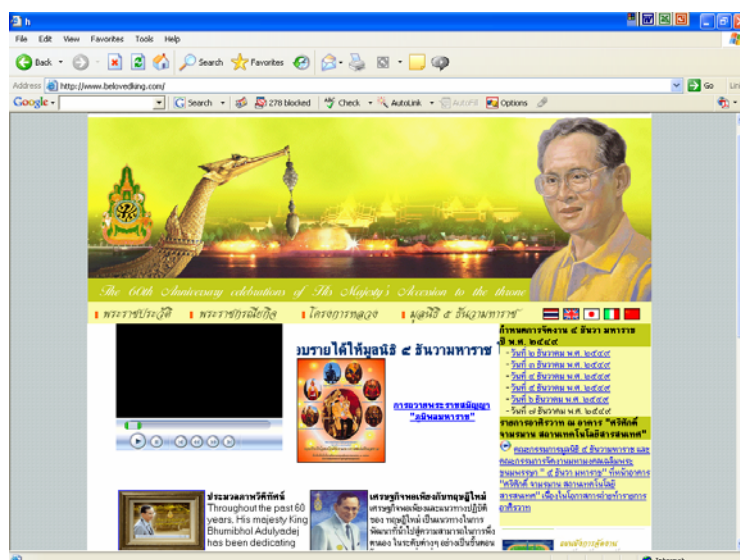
h

File Edit View Favorites Tools Help

Back Search Favorites

Address http://www.belovedking.com/ Go

Google Search 278 blocked Check AutoLink AutoFill Options

The 60th Anniversary celebrations of His Majesty's Accession to the throne

พระราชประวัติ พระราชกรณียกิจ โครงการหลวง มูลนิธิ ๕ ธันวามหาราช

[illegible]บรายได้ให้มูลนิธิ ๕ ธันวามหาราช

การถวายพระราชสมัญญา "อภิมหาราช"

กำหนดการจัดงาน ๕ ธันว มหาราช ปี พ.ศ. ๒๕๔๙
- วันที่ ๑ ธันวาคม พ.ศ. ๒๕๔๙
- วันที่ ๒ ธันวาคม พ.ศ. ๒๕๔๙
- วันที่ ๓ ธันวาคม พ.ศ. ๒๕๔๙
- วันที่ ๔ ธันวาคม พ.ศ. ๒๕๔๙
- วันที่ ๕ ธันวาคม พ.ศ. ๒๕๔๙
- วันที่ ๖ ธันวาคม พ.ศ. ๒๕๔๙
- วันที่ ๗ ธันวาคม พ.ศ. ๒๕๔๙

รายการอาคาร ณ อาคาร "ศรีพัฒน์ จามจุรี สถานีเทคโนโลยีสารสนเทศ"

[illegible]

ประมวลภาพวีดีทัศน์
Throughout the past 60 years, His majesty King Bhumibhol Adulyadej has been dedicating

เศรษฐกิจพอเพียงกับยุทธ์ใหม่
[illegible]